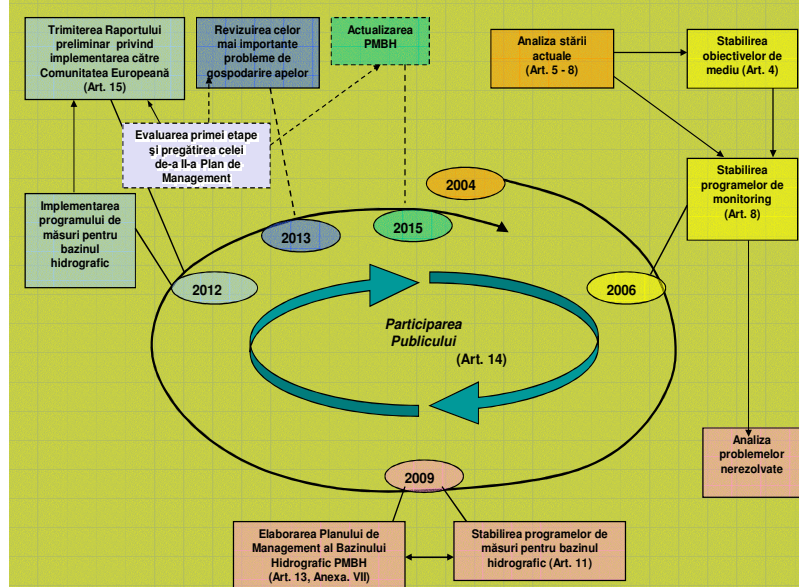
Trimiterea Raportului preliminar privind implementarea către Comunitatea Europeană (Art. 15)

Revizuirea celor mai importante probleme de gospodarire apelor

Actualizarea PMBH

Analiza stării actuale (Art. 5 - 8)

Stabilirea obiectivelor de mediu (Art. 4)

Evaluarea primei etape şi pregătirea celei de-a II-a Plan de Management

Stabilirea programelor de monitoring (Art. 8)

2004

Implementarea programului de măsuri pentru bazinul hidrografic

2013

2015

2012

2006

Participarea Publicului

(Art. 14)

Analiza problemelor nerezolvate

2009

Elaborarea Planului de Management al Bazinului Hidrografic PMBH (Art. 13, Anexa. VII)

Stabilirea programelor de măsuri pentru bazinul hidrografic (Art. 11)